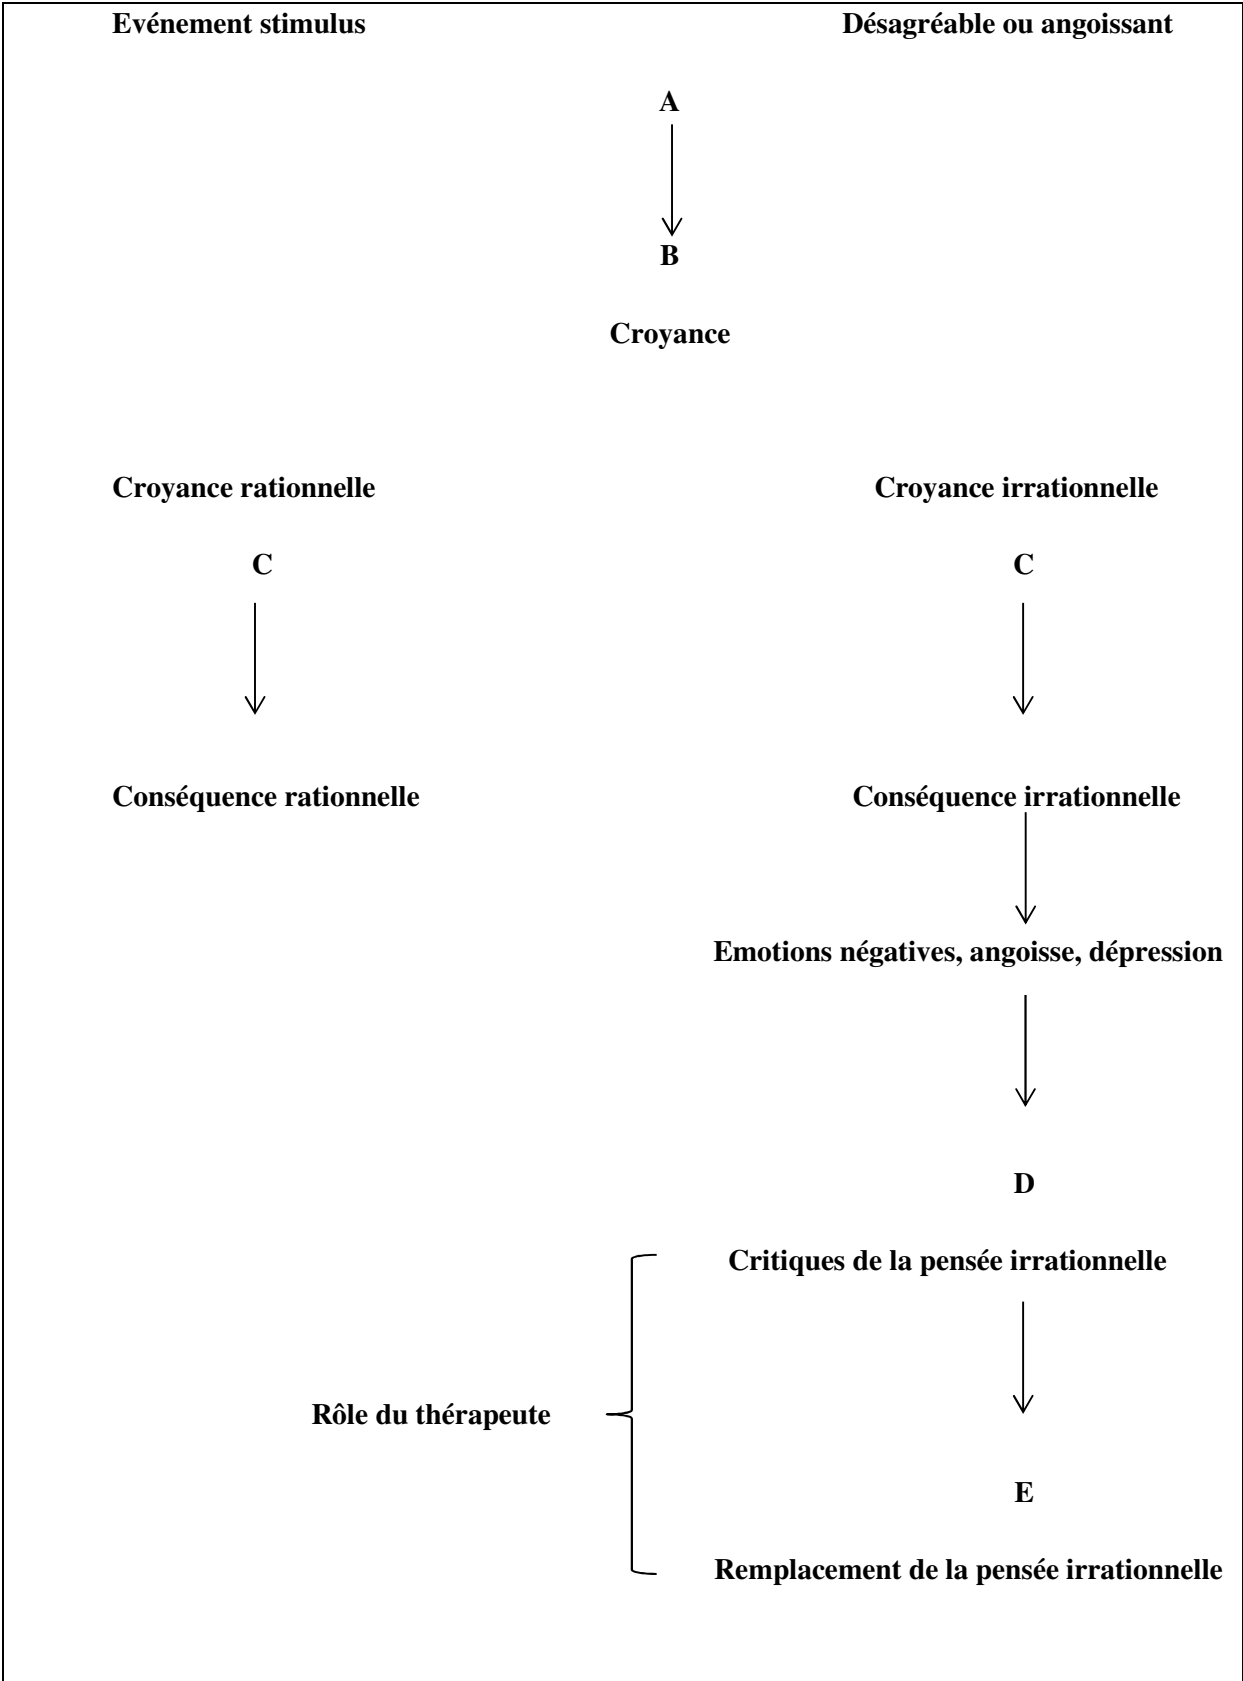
Evénement stimulus

Désagréable ou angoissant

A

B

Croyance

Croyance rationnelle

Croyance irrationnelle

C

C

Conséquence rationnelle

Conséquence irrationnelle

Emotions négatives, angoisse, dépression

D

Critiques de la pensée irrationnelle

Rôle du thérapeute

E

Remplacement de la pensée irrationnelle